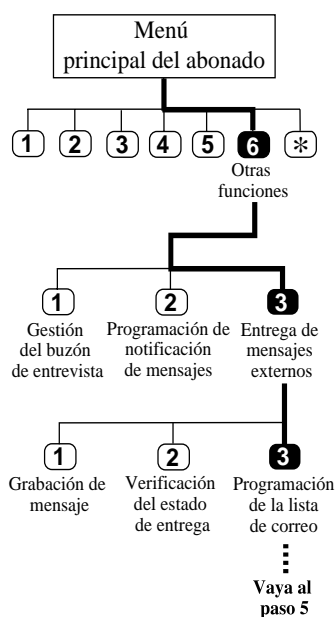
Menú principal del abonado

1 2 3 4 5 6 ✻

Otras funciones

1
Gestión del buzón de entrevista

2
Programación de notificación de mensajes

3
Entrega de mensajes externos

1
Grabación de mensaje

2
Verificación del estado de entrega

3
Programación de la lista de correo

Vaya al paso 5